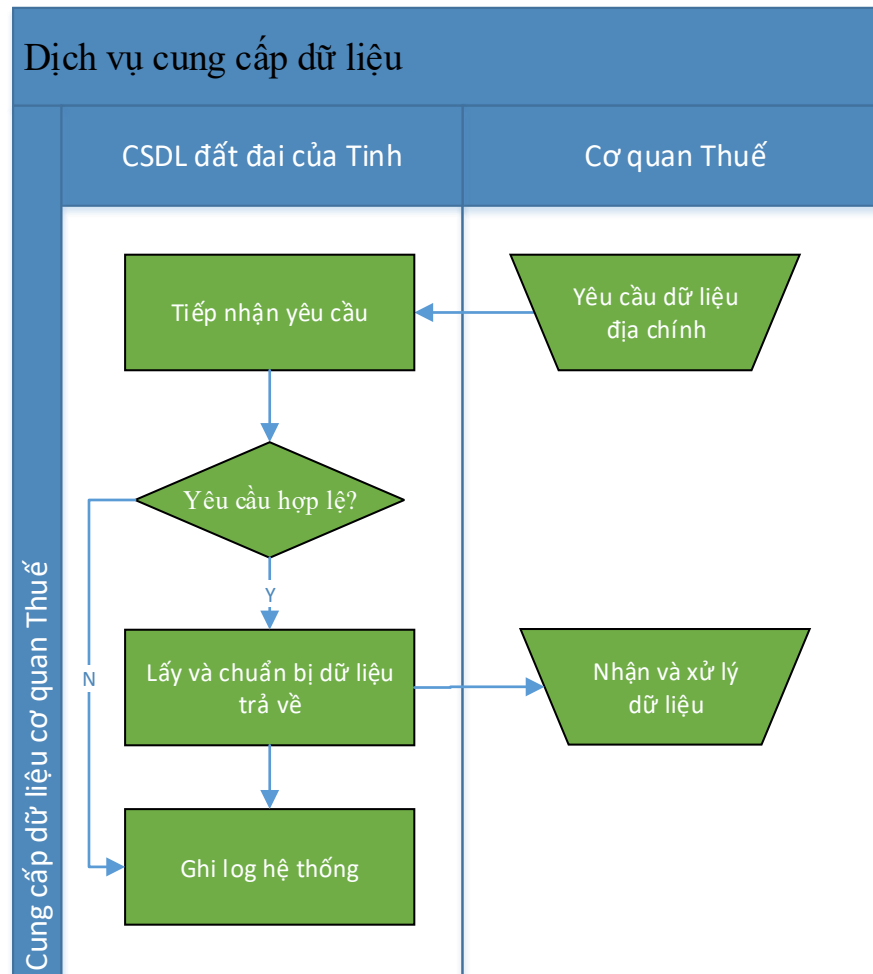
Dịch vụ cung cấp dữ liệu

Cung cấp dữ liệu cơ quan Thuế

CSDL đất đai của Tinh

Cơ quan Thuế

Tiếp nhận yêu cầu

Yêu cầu dữ liệu địa chính

Yêu cầu hợp lệ?

Y

N

Lấy và chuẩn bị dữ liệu trả về

Nhận và xử lý dữ liệu

Ghi log hệ thống